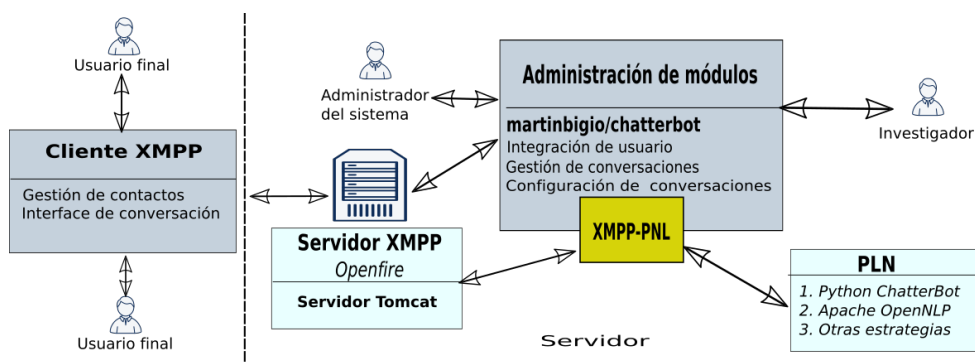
Usuario final

Cliente XMPP

Gestión de contactos
Interface de conversación

Usuario final

Administrador del sistema

Administración de módulos

martinbigio/chatterbot
Integración de usuario
Gestión de conversaciones
Configuración de conversaciones

Investigador

XMPP-PNL

Servidor XMPP
Openfire

Servidor Tomcat

PLN
1. Python ChatterBot
2. Apache OpenNLP
3. Otras estrategias

Servidor